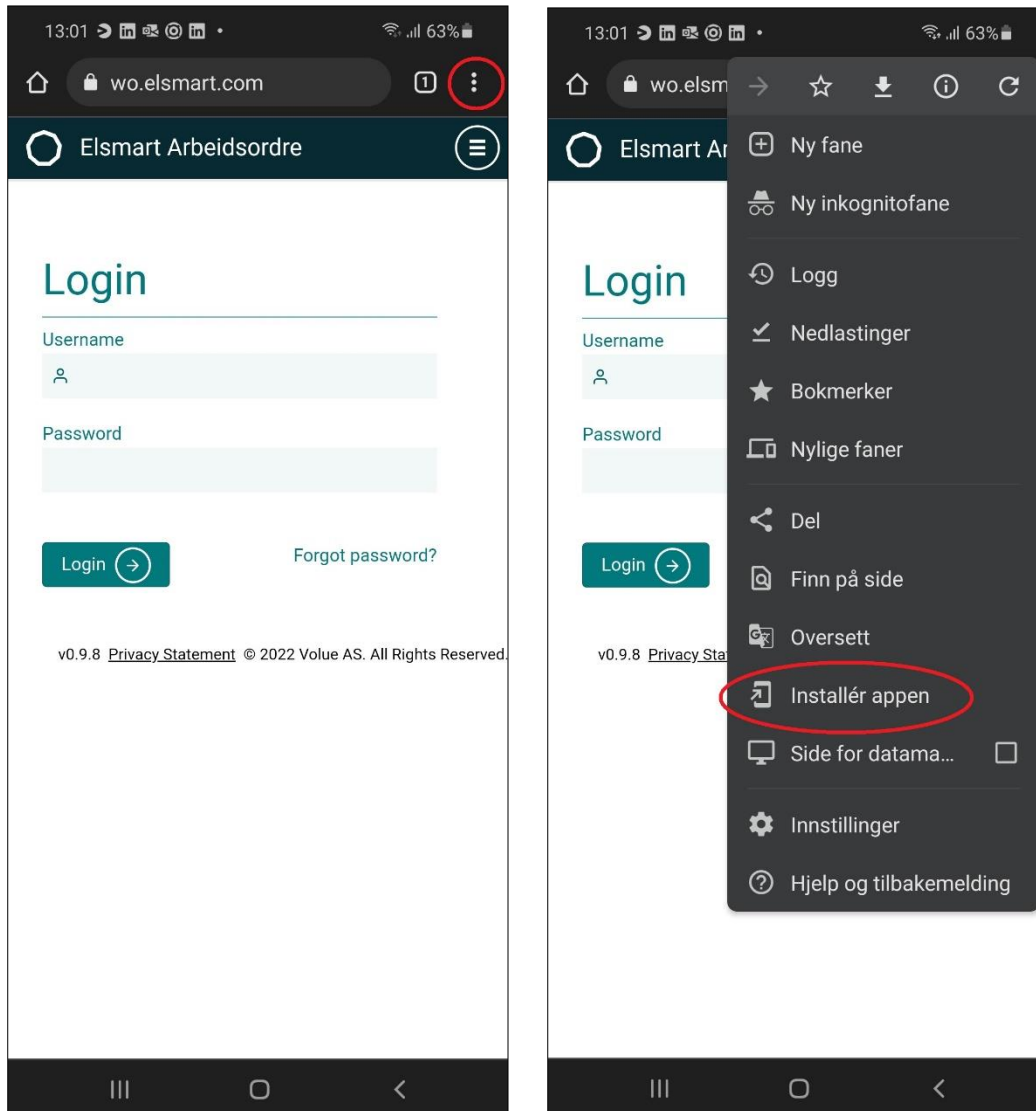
13:01 63%

wo.elsmart.com

1

Elsmart Arbeidsordre

Login

Username

Password

Login

Forgot password?

v0.9.8 Privacy Statement © 2022 Volue AS. All Rights Reserved.

13:01 63%

wo.elsm

Elsmart Ar

Ny fane

Ny inkognitofane

Logg

Nedlastinger

Bokmerker

Nylige faner

Del

Finn på side

Oversett

Installér appen

Side for datama...

Innstillinger

Hjelp og tilbakemelding

Login

Username

Password

Login

v0.9.8 Privacy Stat